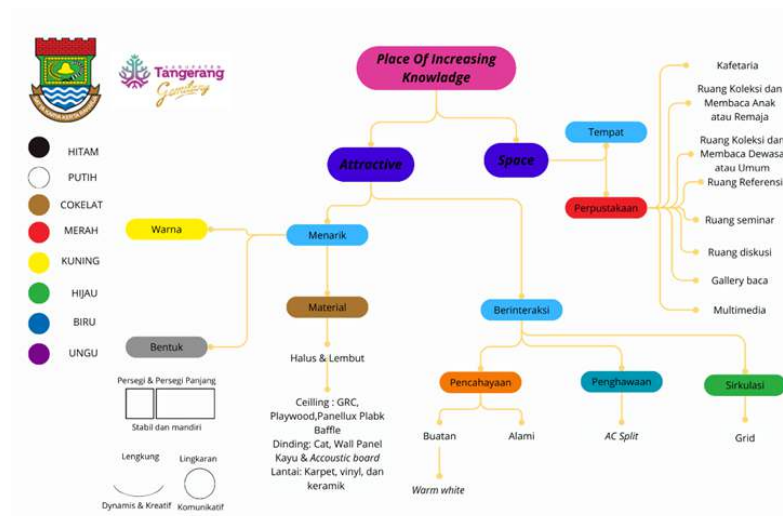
KABUPATEN
Tangerang
Gemilang

HITAM
PUTIH
COKELAT
MERAH
KUNING
HIJAU
BIRU
UNGU

Place Of Increasing Knowladge

Attractive

Space

Tempat

Perpustakaan

Kafetaria
Ruang Koleksi dan Membaca Anak atau Remaja
Ruang Koleksi dan Membaca Dewasa atau Umum
Ruang Referensi
Ruang seminar
Ruang diskusi
Gallery baca
Multimedia

Warna

Menarik

Material

Halus & Lembut

Ceilling : GRC, Playwood,Panellux Plabk Baffle
Dinding: Cat, Wall Panel Kayu & Accoustic board
Lantai: Karpet, vinyl, dan keramik

Bentuk

Persegi & Persegi Panjang
Stabil dan mandiri

Lengkung
Lingkaran
Dynamis & Kreatif
Komunikatif

Berinteraksi

Pencahayaan
Buatan
Alami
Warm white

Penghawaan
AC Split

Sirkulasi
Grid